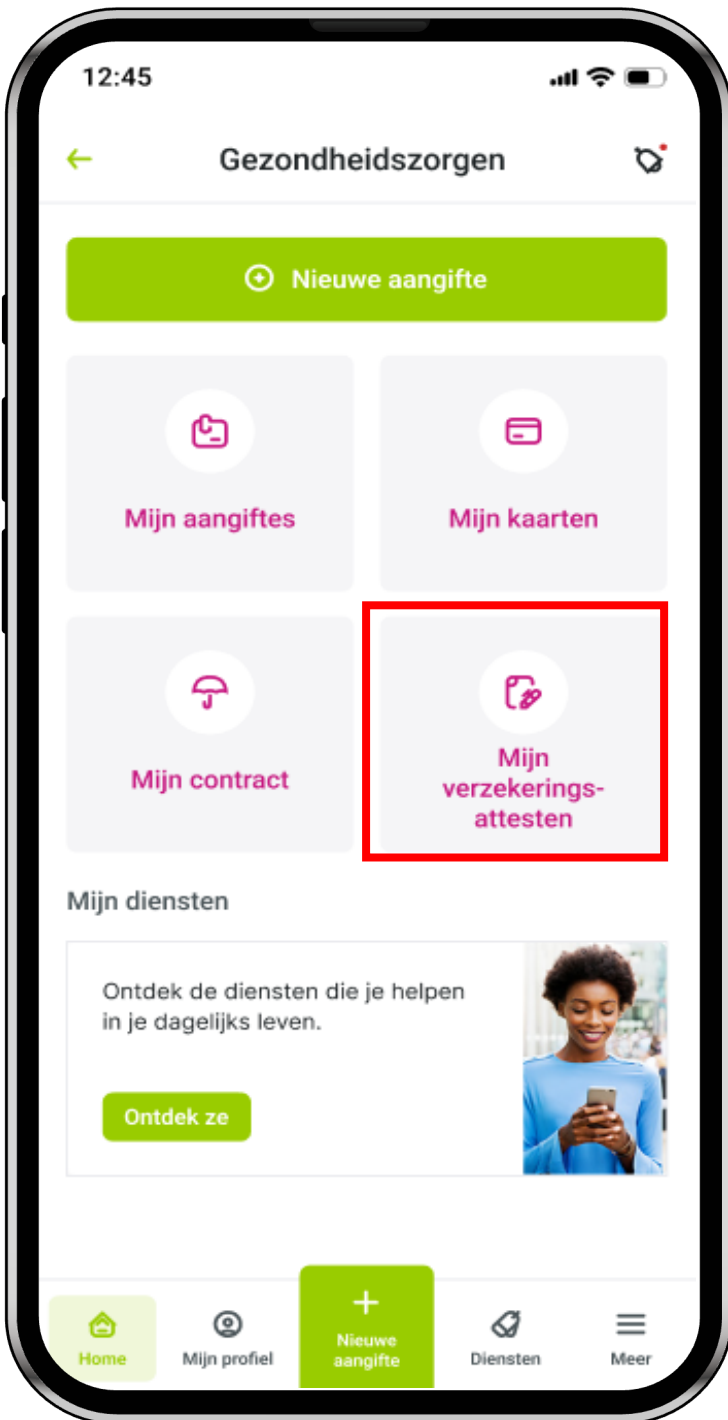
12:45

Gezondheidszorgen

Nieuwe aangifte

Mijn aangiftes

Mijn kaarten

Mijn contract

Mijn verzekerings-attesten

Mijn diensten

Ontdek de diensten die je helpen in je dagelijks leven.

Ontdek ze

Home

Mijn profiel

Nieuwe aangifte

Diensten

Meer